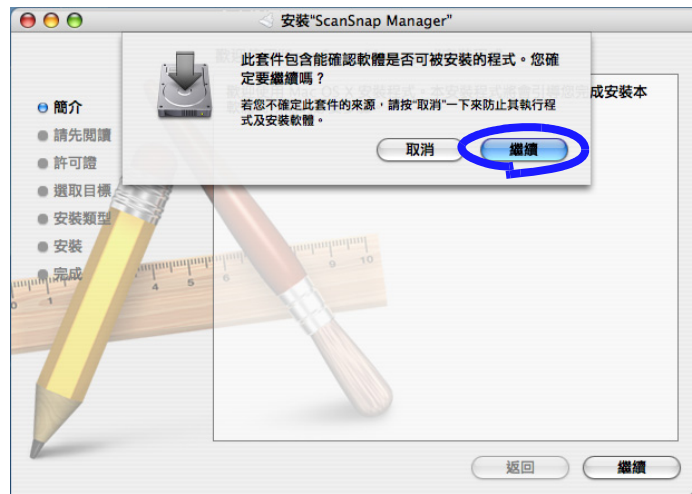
安裝"ScanSnap Manager"

此套件包含能確認軟體是否可被安裝的程式。您確定要繼續嗎？

若您不確定此套件的來源，請按"取消"一下來防止其執行程式及安裝軟體。

取消

繼續

簡介
請先閱讀
許可證
選取目標
安裝類型
安裝
完成

成安裝本

返回

繼續